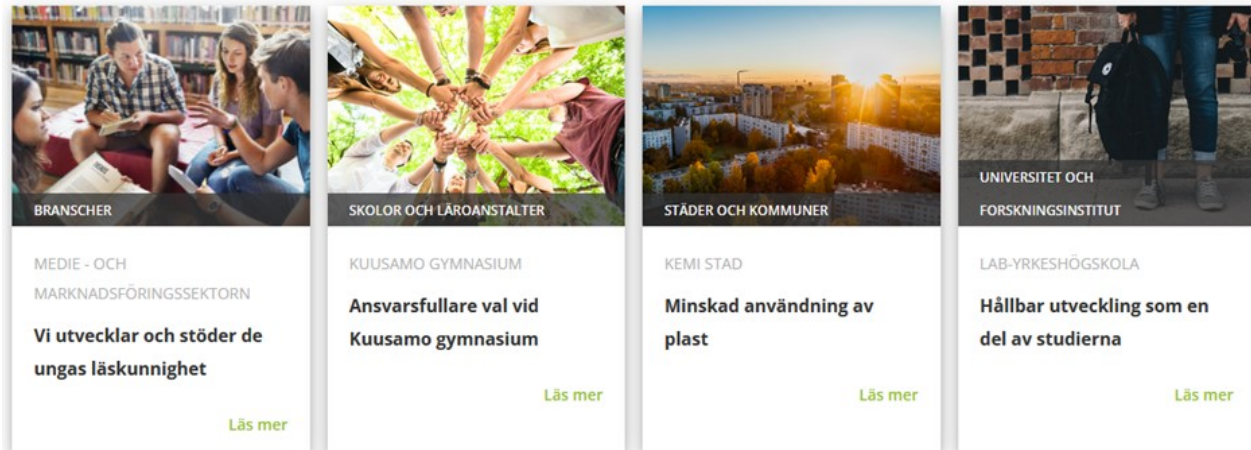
BRANSCHER

MEDIE - OCH MARKNADSFÖRINGSSEKTORN

Vi utvecklar och stöder de ungas läskunnighet

Läs mer

SKOLOR OCH LÄROANSTALTER

KUUSAMO GYMNASIUM

Ansvarsfullare val vid Kuusamo gymnasium

Läs mer

STÄDER OCH KOMMUNER

KEMI STAD

Minskad användning av plast

Läs mer

UNIVERSITET OCH FORSKNINGSINSTITUT

LAB-YRKESHÖGSKOLA

Hållbar utveckling som en del av studierna

Läs mer